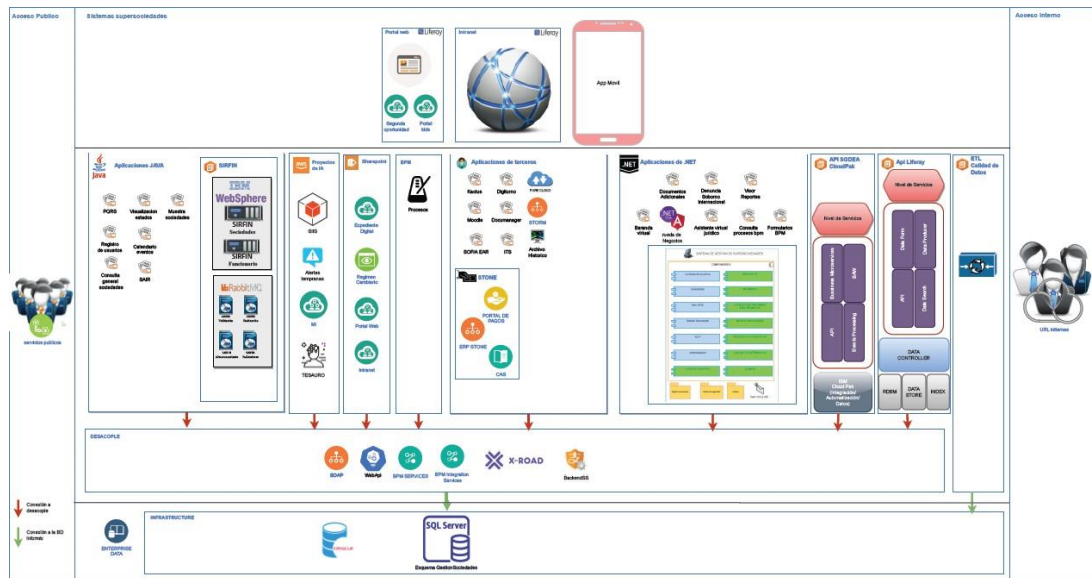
Acceso Publico

Sistemas supersociedades

Acceso Interno

Portal web Liferay

Segunda oportunidad

Portal bids

Intranet Liferay

App Movil

servicios publicos

Java Aplicaciones JAVA

PQRS

Visualización estados

Muestra sociedades

Registro de usuarios

Calendario eventos

Consulta general sociedades

SAIR

SIRFIN

IBM WebSphere

SIRFIN Sociedades

SIRFIN Funcionario

RabbitMQ

Proyectos de IA

GIS

Alertas tempranas

IA

TESAURO

Sharepoint

Expediente Digital

Regimen Cambiario

Portal Web

Intranet

BPM

Procesos

Aplicaciones de terceros

Redes

Digiturno

Moodle

Docmanager

SOFIA EAR

ITS

STORM

Archivo Historico

STONE

PORTAL DE PAGOS

ERP STONE

CAS

.NET Aplicaciones de .NET

Documentos Adicionales

Denuncia Soborno Internacional

Visor Reportes

Baranda virtual

rueda de Negocios

Asistente virtual jurídico

Consulta procesos bpm

Formularios BPM

API SODEA CloudPak

Nivel de Servicios

IBM CloudPak (Integración/Automatización/Datos)

Api Liferay

Nivel de Servicios

API

Data Search

Data Form

Data Producer

DATA CONTROLLER

RDBM

DATA STORE

INDEX

ETL Calidad de Datos

URL internas

DESACOPLE

SOAP

WebApi

BPM SERVICES

BPM Integration Services

X-ROAD

BackendSS

Conexión a desacople

Conexión a la BD Internas

ENTERPRISE DATA

INFRASTRUCTURE

SQL Server

Esquema GestionSociedades